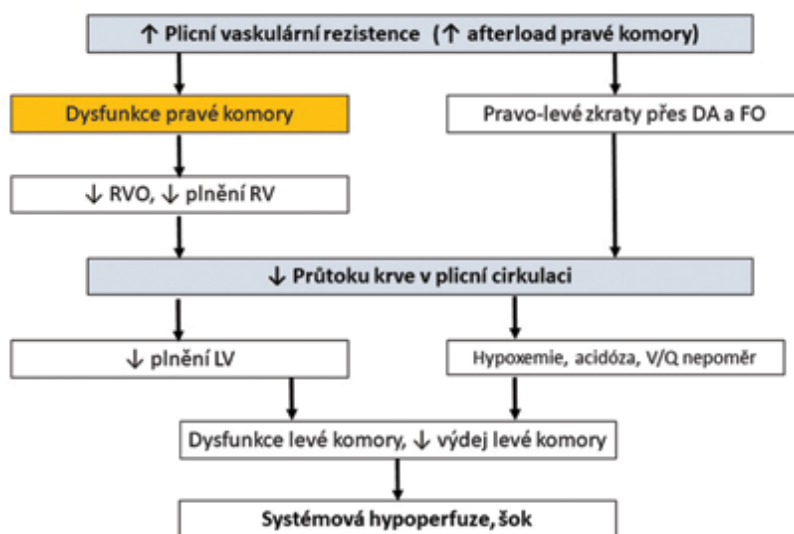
↑ Plicní vaskulární rezistence (↑ afterload pravé komory)

Dysfunkce pravé komory

Pravo-levé zkraty přes DA a FO

↓ RVO, ↓ plnění RV

↓ Průtoku krve v plicní cirkulaci

↓ plnění LV

Hypoxemie, acidóza, V/Q nepoměr

Dysfunkce levé komory, ↓ výdej levé komory

Systémová hypoperfuze, šok